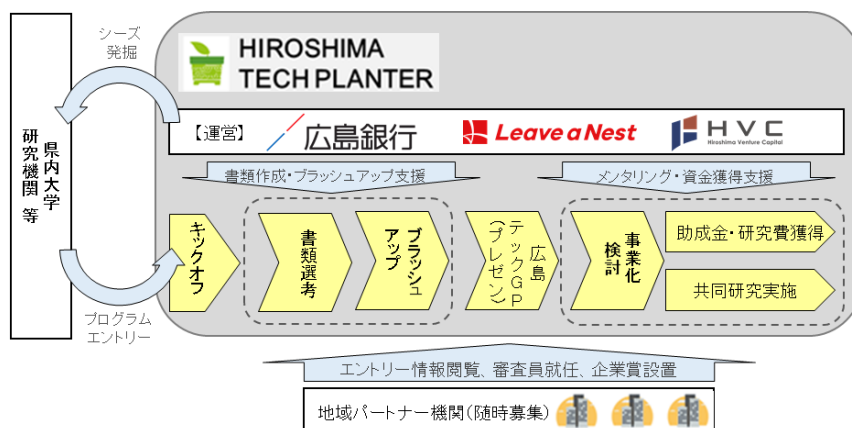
県内大学
研究機関 等

シーズ
発掘

プログラム
エントリー

HIROSHIMA
TECH PLANTER

【運営】 広島銀行 Leave a Nest HVC Hiroshima Venture Capital

書類作成・ブラッシュアップ支援

メンタリング・資金獲得支援

キックオフ

書類選考

ブラッシュアップ

広島テックGP（プレゼン）

事業化検討

助成金・研究費獲得

共同研究実施

エントリー情報閲覧、審査員就任、企業賞設置

地域パートナー機関（随時募集）